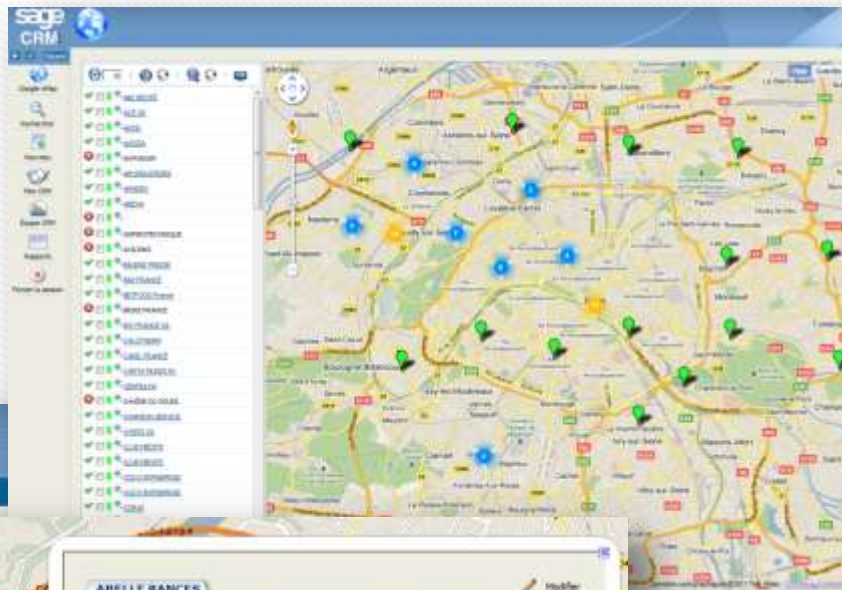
sage CRM

Google Map

Recherche

Nouveau

Mon CRM

Equipe CRM

Rapports

Fermer la session

Argenteuil

Colombes

Asnières-sur-Seine

Courbevoie

Levallois-Perret

Nanterre

Neuilly-sur-Seine

Boulogne-Billancourt

Issy-les-Moulineaux

Ivry-sur-Seine

Montreuil

Vincennes

ABEILLE RANCES

Modifier